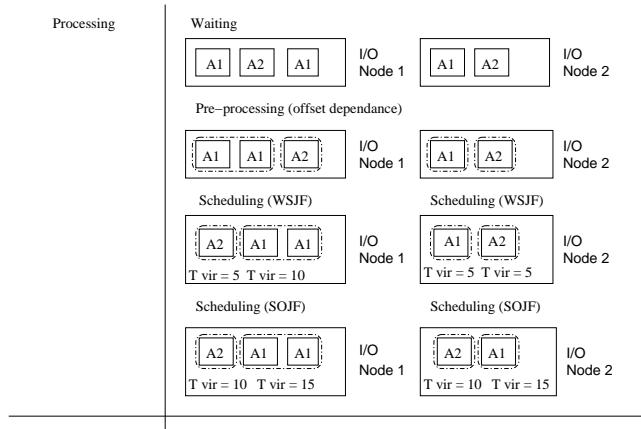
Processing

Waiting

A1 A2 A1 I/O Node 1

A1 A2 I/O Node 2

Pre−processing (offset dependance)

A1 A1 A2 I/O Node 1

A1 A2 I/O Node 2

Scheduling (WSJF)

A2 A1 A1 I/O Node 1
T vir = 5 T vir = 10

Scheduling (WSJF)

A1 A2 I/O Node 2
T vir = 5 T vir = 5

Scheduling (SOJF)

A2 A1 A1 I/O Node 1
T vir = 10 T vir = 15

Scheduling (SOJF)

A2 A1 I/O Node 2
T vir = 10 T vir = 15